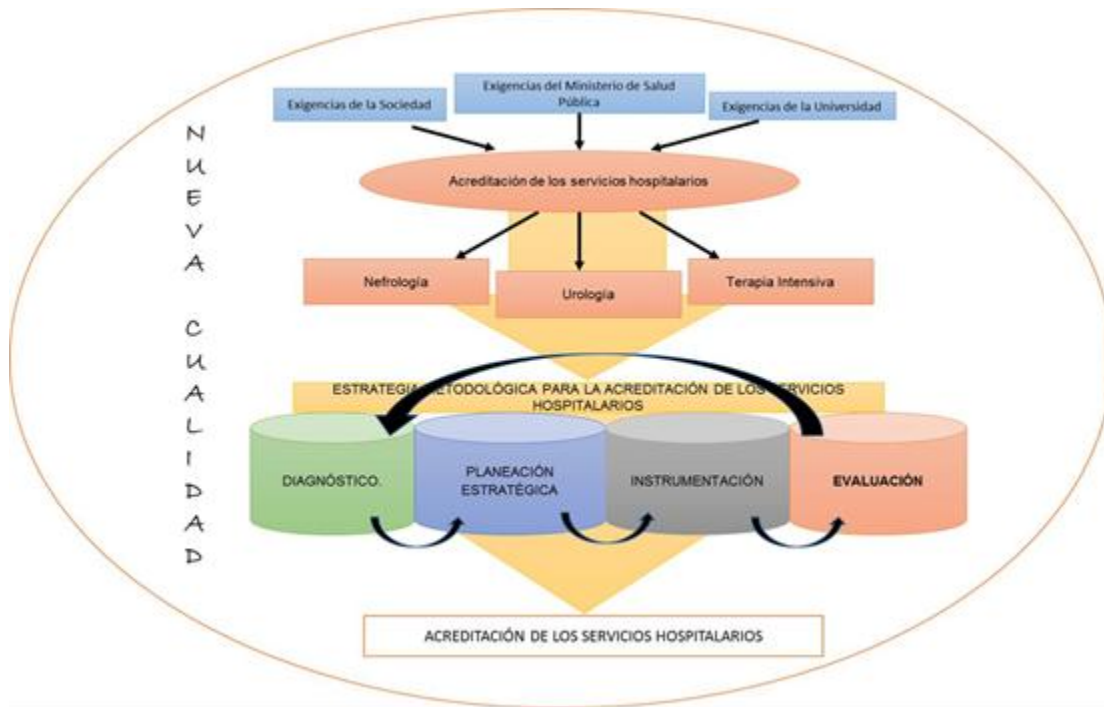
NUEVA CUALIDAD

Exigencias de la Sociedad

Exigencias del Ministerio de Salud Pública

Exigencias de la Universidad

Acreditación de los servicios hospitalarios

Nefrología

Urología

Terapia Intensiva

ESTRATEGIA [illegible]ETODOLÓGICA PARA LA ACREDITACIÓN DE LOS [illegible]ERVICIOS HOSPITALARIOS

DIAGNÓSTICO.

PLANEACIÓN ESTRATÉGICA

INSTRUMENTACIÓN

EVALUACIÓN

ACREDITACIÓN DE LOS SERVICIOS HOSPITALARIOS